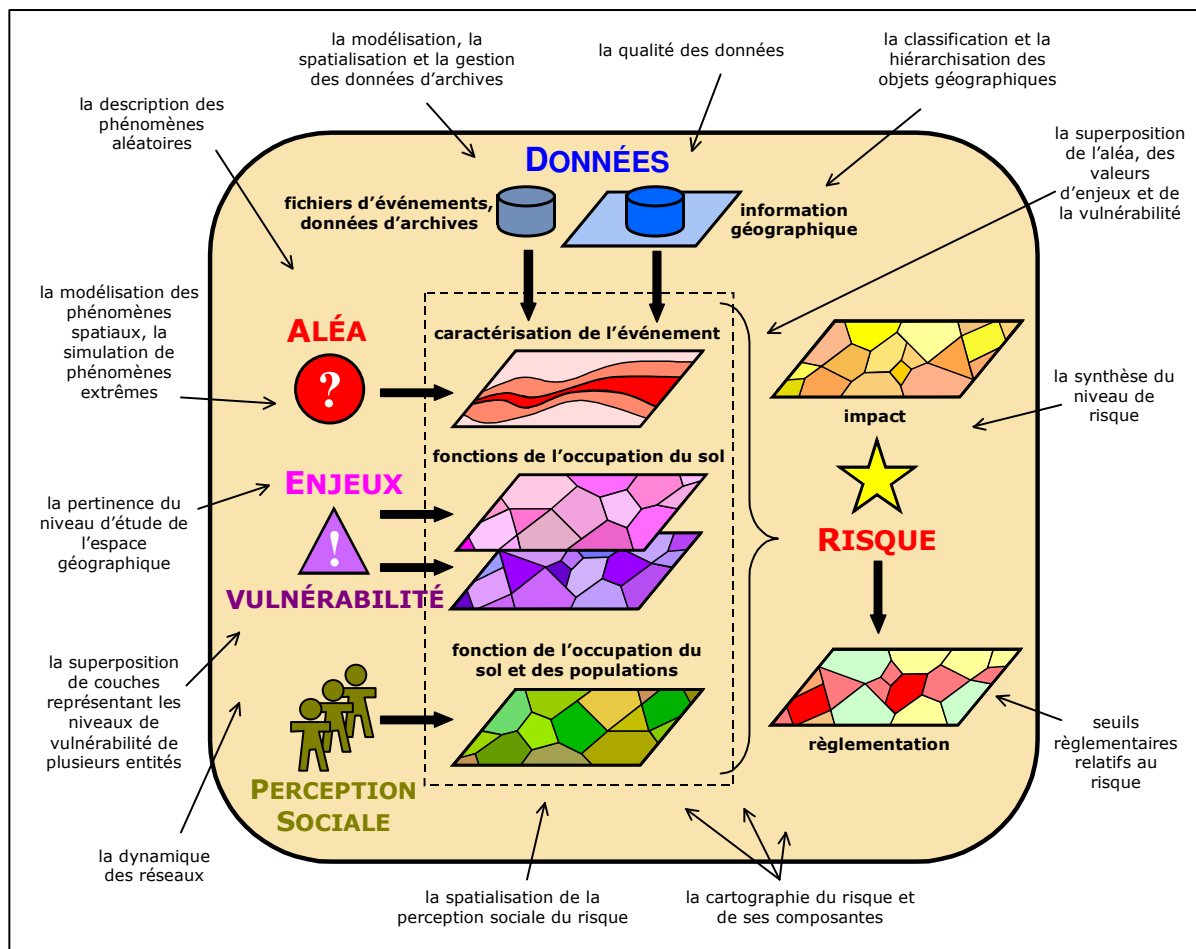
la modélisation, la spatialisation et la gestion des données d'archives

la qualité des données

la classification et la hiérarchisation des objets géographiques

la description des phénomènes aléatoires

DONNÉES

la superposition de l'aléa, des valeurs d'enjeux et de la vulnérabilité

fichiers d'événements, données d'archives

information géographique

la modélisation des phénomènes spatiaux, la simulation de phénomènes extrêmes

ALÉA

?

caractérisation de l'événement

impact

la synthèse du niveau de risque

ENJEUX

fonctions de l'occupation du sol

la pertinence du niveau d'étude de l'espace géographique

!

RISQUE

VULNÉRABILITÉ

la superposition de couches représentant les niveaux de vulnérabilité de plusieurs entités

fonction de l'occupation du sol et des populations

règlementation

seuils règlementaires relatifs au risque

PERCEPTION SOCIALE

la dynamique des réseaux

la spatialisation de la perception sociale du risque

la cartographie du risque et de ses composantes